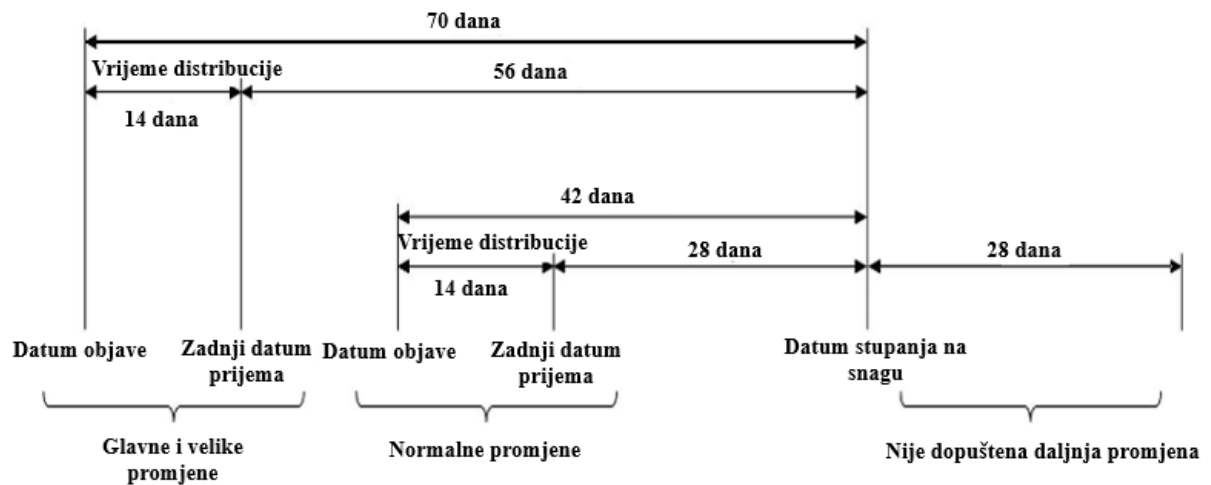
70 dana

Vrijeme distribucije

56 dana

14 dana

42 dana

Vrijeme distribucije

28 dana

28 dana

14 dana

Datum objave

Zadnji datum prijema

Datum objave

Zadnji datum prijema

Datum stupanja na snagu

Glavne i velike promjene

Normalne promjene

Nije dopuštena daljnja promjena